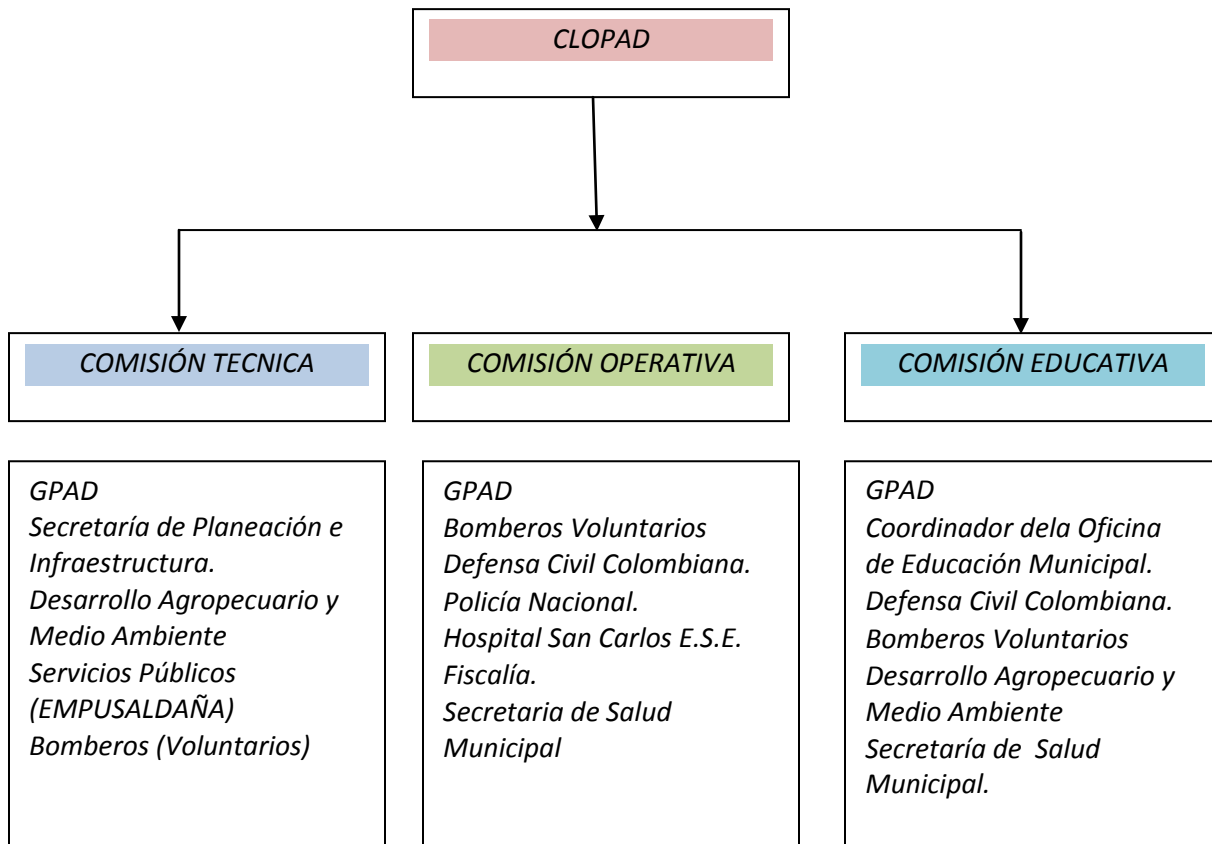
CLOPAD

COMISIÓN TECNICA

COMISIÓN OPERATIVA

COMISIÓN EDUCATIVA

GPAD
Secretaría de Planeación e Infraestructura.
Desarrollo Agropecuario y Medio Ambiente
Servicios Públicos (EMPUSALDAÑA)
Bomberos (Voluntarios)

GPAD
Bomberos Voluntarios
Defensa Civil Colombiana.
Policía Nacional.
Hospital San Carlos E.S.E.
Fiscalía.
Secretaria de Salud Municipal

GPAD
Coordinador dela Oficina de Educación Municipal.
Defensa Civil Colombiana.
Bomberos Voluntarios
Desarrollo Agropecuario y Medio Ambiente
Secretaría de Salud Municipal.